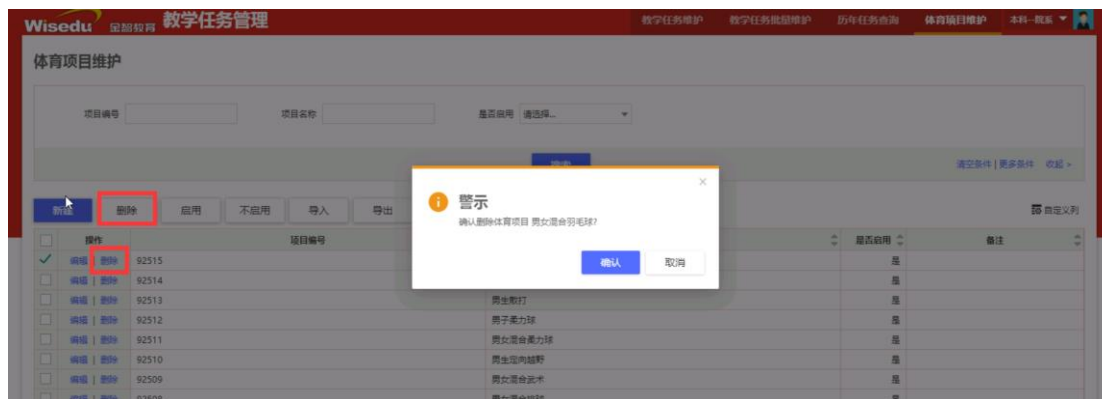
Wisedu 金智教育 教学任务管理

教学任务维护 教学任务批量维护 历年任务查询 体育项目维护 本科-教系

体育项目维护

项目编号 项目名称 是否启用 请选择...

搜索

清空条件 | 更多条件 收起

新增 删除 启用 不启用 导入 导出

自定义列

| | 操作 | 项目编号 | | 是否启用 | 备注 |
|---|---|---|---|---|---|
| ✓ | 编辑 \| 删除 | 92515 | | 是 | |
| | 编辑 \| 删除 | 92514 | | 是 | |
| | 编辑 \| 删除 | 92513 | 男生散打 | 是 | |
| | 编辑 \| 删除 | 92512 | 男子柔力球 | 是 | |
| | 编辑 \| 删除 | 92511 | 男女混合柔力球 | 是 | |
| | 编辑 \| 删除 | 92510 | 男生定向越野 | 是 | |
| | 编辑 \| 删除 | 92509 | 男女混合武术 | 是 | |
| | 编辑 \| 删除 | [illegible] | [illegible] | 是 | |

警示

确认删除体育项目 男女混合羽毛球?

确认 取消